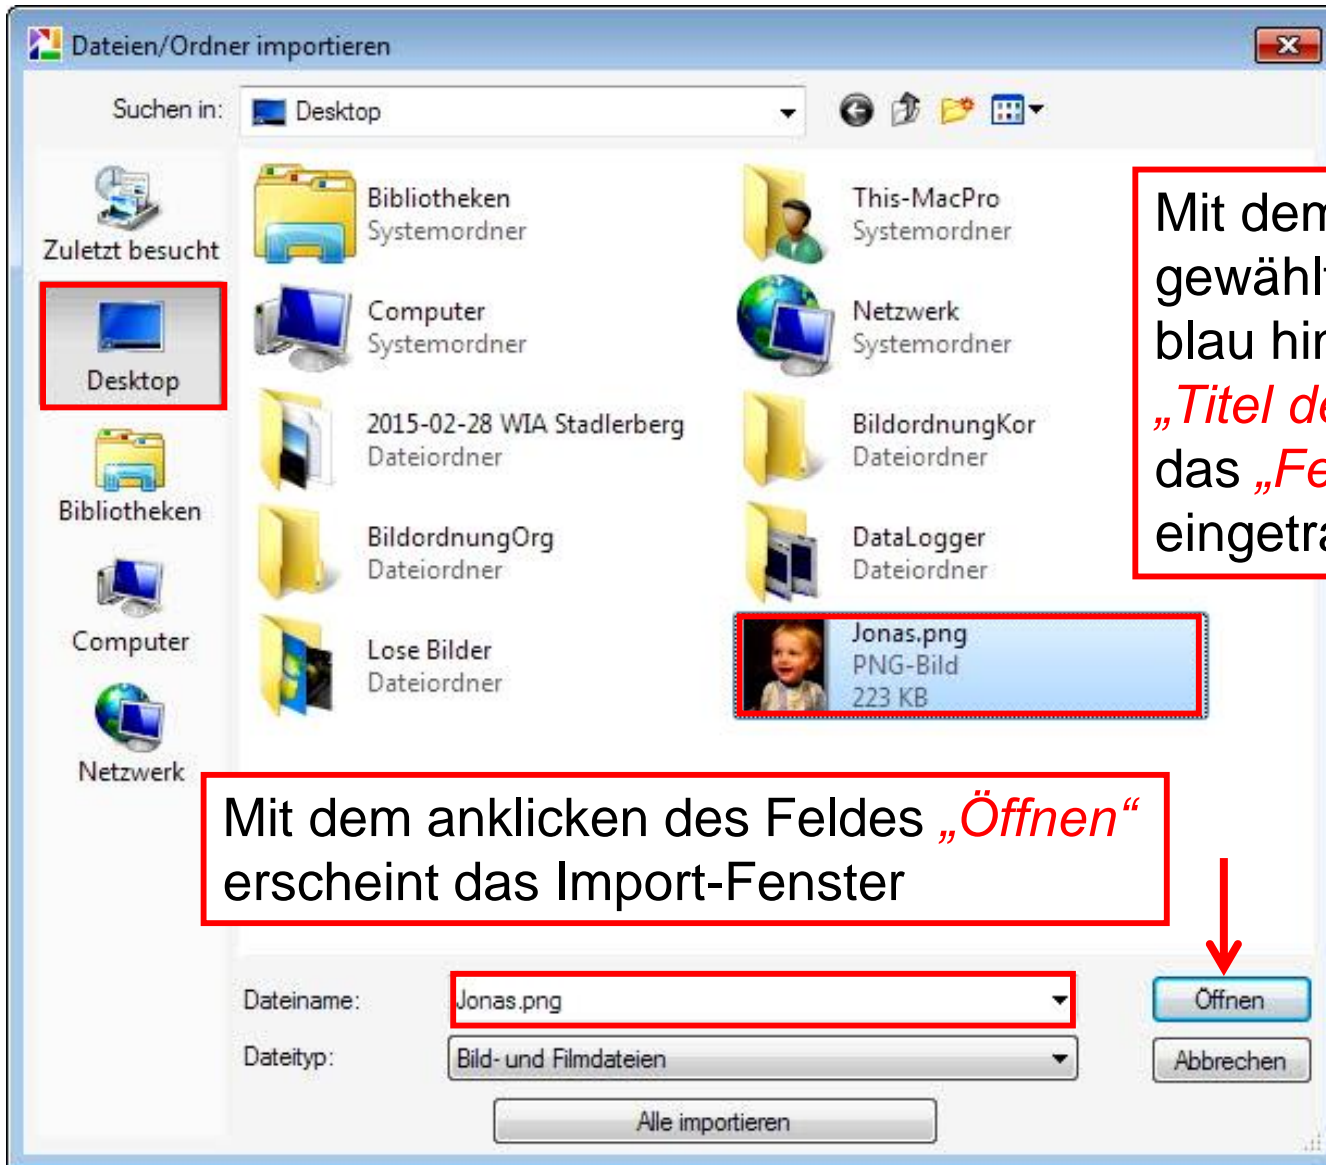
Dateien/Ordner importieren

Suchen in: Desktop

Zuletzt besucht

Desktop

Bibliotheken

Computer

Netzwerk

Bibliotheken
Systemordner

This-MacPro
Systemordner

Computer
Systemordner

Netzwerk
Systemordner

2015-02-28 WIA Stadlerberg
Dateiordner

BildordnungKor
Dateiordner

BildordnungOrg
Dateiordner

DataLogger
Dateiordner

Lose Bilder
Dateiordner

Jonas.png
PNG-Bild
223 KB

Mit dem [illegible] gewähl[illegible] blau hi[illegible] „Titel d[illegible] das „Fe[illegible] eingetr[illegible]

Mit dem anklicken des Feldes „Öffnen“ erscheint das Import-Fenster

Dateiname: Jonas.png

Dateityp: Bild- und Filmdateien

Öffnen

Abbrechen

Alle importieren